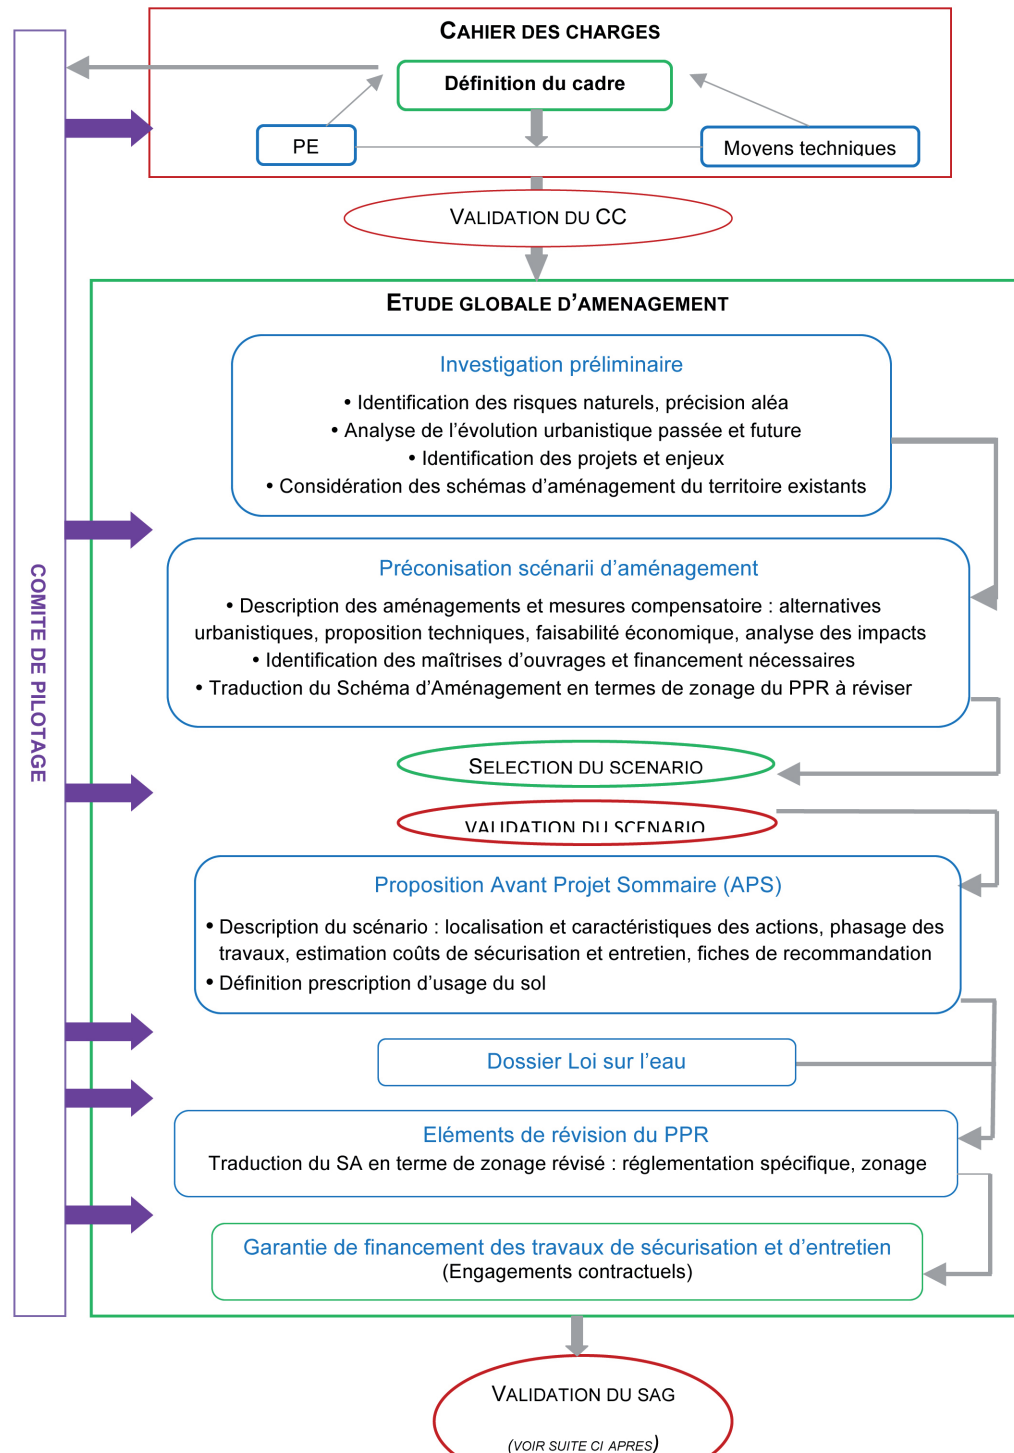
COMITE DE PILOTAGE

CAHIER DES CHARGES

Définition du cadre

PE

Moyens techniques

VALIDATION DU CC

ETUDE GLOBALE D'AMENAGEMENT

Investigation préliminaire

• Identification des risques naturels, précision aléa
• Analyse de l'évolution urbanistique passée et future
• Identification des projets et enjeux
• Considération des schémas d'aménagement du territoire existants

Préconisation scénarii d'aménagement

• Description des aménagements et mesures compensatoire : alternatives urbanistiques, proposition techniques, faisabilité économique, analyse des impacts
• Identification des maîtrises d'ouvrages et financement nécessaires
• Traduction du Schéma d'Aménagement en termes de zonage du PPR à réviser

SELECTION DU SCENARIO

VALIDATION DU SCENARIO

Proposition Avant Projet Sommaire (APS)

• Description du scénario : localisation et caractéristiques des actions, phasage des travaux, estimation coûts de sécurisation et entretien, fiches de recommandation
• Définition prescription d'usage du sol

Dossier Loi sur l'eau

Eléments de révision du PPR
Traduction du SA en terme de zonage révisé : réglementation spécifique, zonage

Garantie de financement des travaux de sécurisation et d'entretien
(Engagements contractuels)

VALIDATION DU SAG

(VOIR SUITE CI APRES)